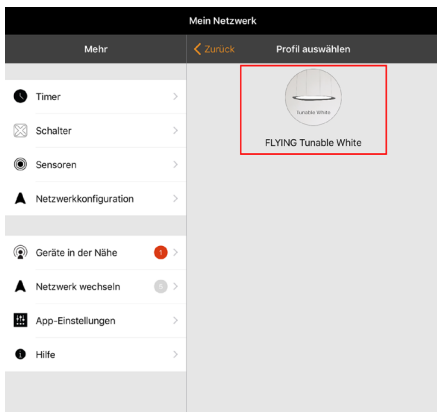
Mein Netzwerk

Mehr

Timer

Schalter

Sensoren

Netzwerkkonfiguration

Geräte in der Nähe 1

Netzwerk wechseln 0

App-Einstellungen

Hilfe

Zurück

Profil auswählen

Tunable White

FLYING Tunable White